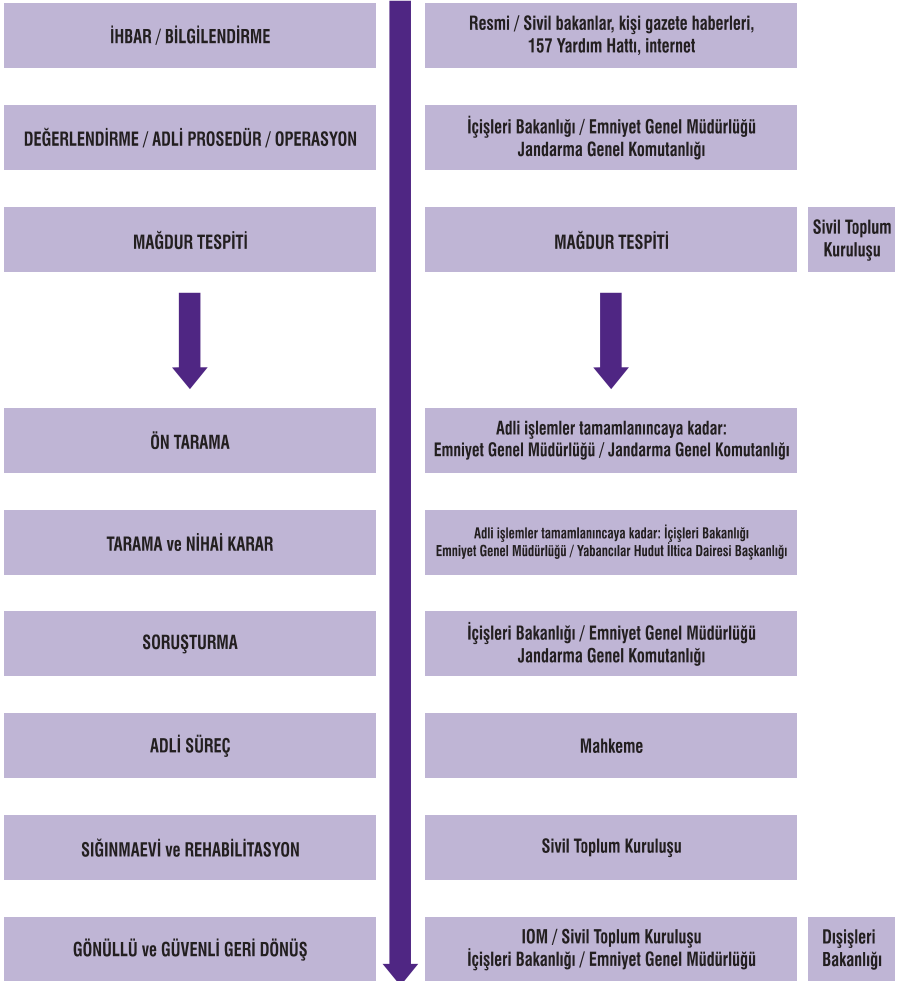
İHBAR / BİLGİLENDİRME

Resmi / Sivil bakanlar, kişi gazete haberleri, 157 Yardım Hattı, internet

DEĞERLENDİRME / ADLİ PROSEDÜR / OPERASYON

İçişleri Bakanlığı / Emniyet Genel Müdürlüğü Jandarma Genel Komutanlığı

MAĞDUR TESPİTİ

MAĞDUR TESPİTİ

Sivil Toplum Kuruluşu

ÖN TARAMA

Adli işlemler tamamlanıncaya kadar: Emniyet Genel Müdürlüğü / Jandarma Genel Komutanlığı

TARAMA ve NİHAİ KARAR

Adli işlemler tamamlanıncaya kadar: İçişleri Bakanlığı Emniyet Genel Müdürlüğü / Yabancılar Hudut İltica Dairesi Başkanlığı

SORUŞTURMA

İçişleri Bakanlığı / Emniyet Genel Müdürlüğü Jandarma Genel Komutanlığı

ADLİ SÜREÇ

Mahkeme

SIĞINMAEVİ ve REHABİLİTASYON

Sivil Toplum Kuruluşu

GÖNÜLLÜ ve GÜVENLİ GERİ DÖNÜŞ

IOM / Sivil Toplum Kuruluşu İçişleri Bakanlığı / Emniyet Genel Müdürlüğü

Dışişleri Bakanlığı